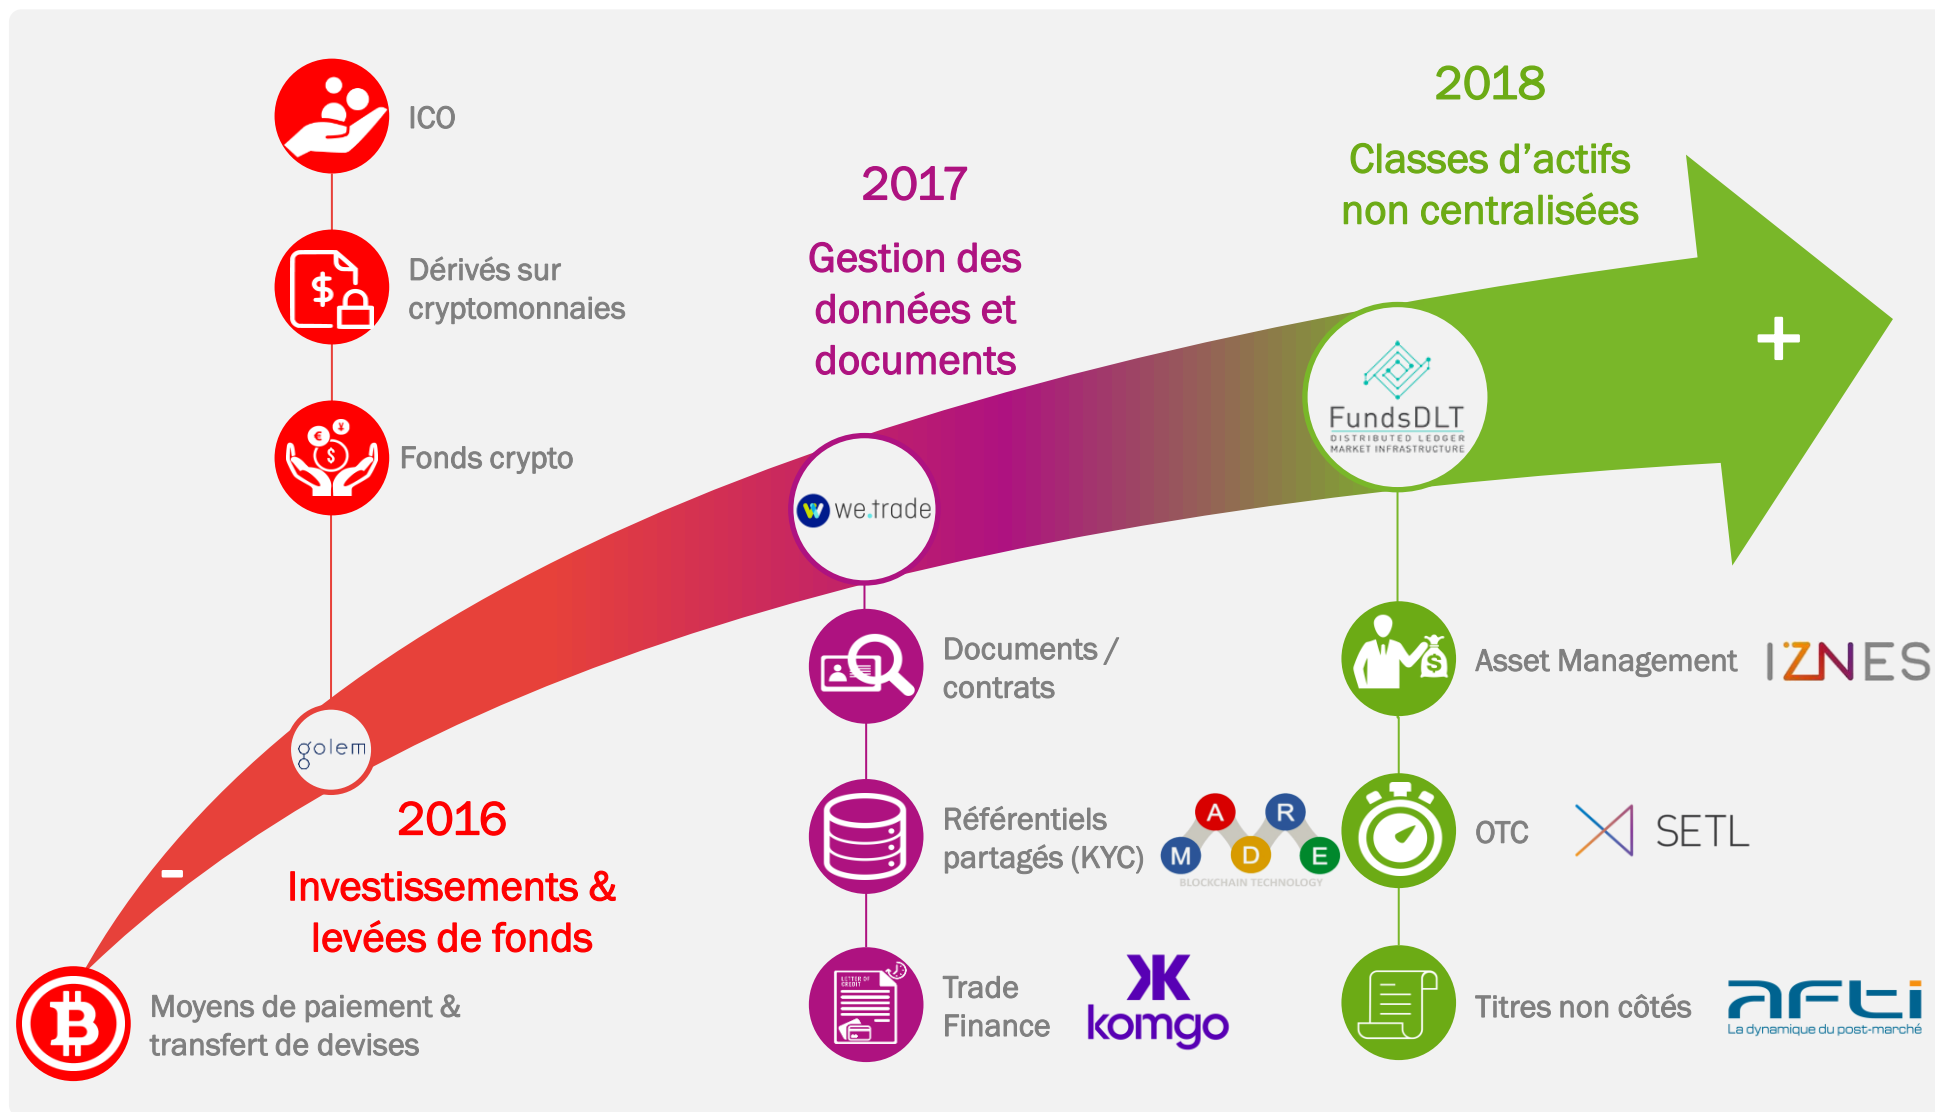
ICO

Dérivés sur cryptomonnaies

Fonds crypto

2017

Gestion des données et documents

2018

Classes d'actifs non centralisées

+

FundsDLT
DISTRIBUTED LEDGER MARKET INFRASTRUCTURE

we.trade

golem

2016

Investissements & levées de fonds

-

Moyens de paiement & transfert de devises

Documents / contrats

Référentiels partagés (KYC)

A R M D E
BLOCKCHAIN TECHNOLOGY

Trade Finance

komgo

Asset Management

IZNES

OTC

SETL

Titres non côtés

afti
La dynamique du post-marché